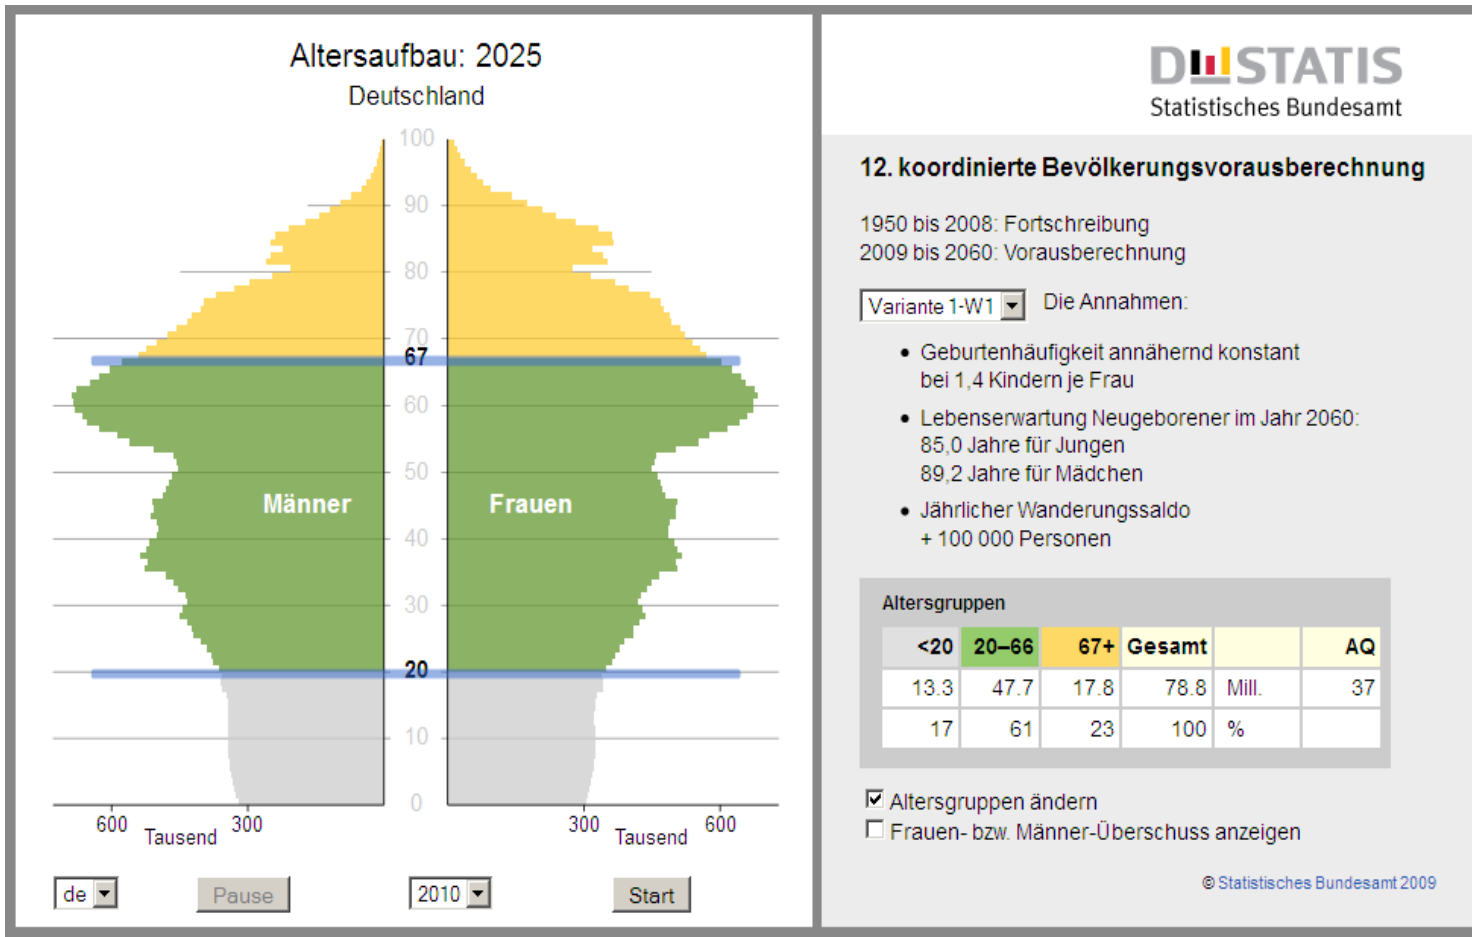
Altersaufbau: 2025

Deutschland

100
90
80
70
67
60
50
40
30
20
10
0

Männer

Frauen

600 Tausend 300

300 Tausend 600

de

Pause

2010

Start

DESTATIS
Statistisches Bundesamt

12. koordinierte Bevölkerungsvorausberechnung

1950 bis 2008: Fortschreibung
2009 bis 2060: Vorausberechnung

Variante 1-W1

Die Annahmen:

- Geburtenhäufigkeit annähernd konstant bei 1,4 Kindern je Frau
- Lebenserwartung Neugeborener im Jahr 2060: 85,0 Jahre für Jungen 89,2 Jahre für Mädchen
- Jährlicher Wanderungssaldo + 100 000 Personen

Altersgruppen

| <20 | 20–66 | 67+ | Gesamt | | AQ |
|---|---|---|---|---|---|
| 13.3 | 47.7 | 17.8 | 78.8 | Mill. | 37 |
| 17 | 61 | 23 | 100 | % | |

Altersgruppen ändern

Frauen- bzw. Männer-Überschuss anzeigen

© Statistisches Bundesamt 2009